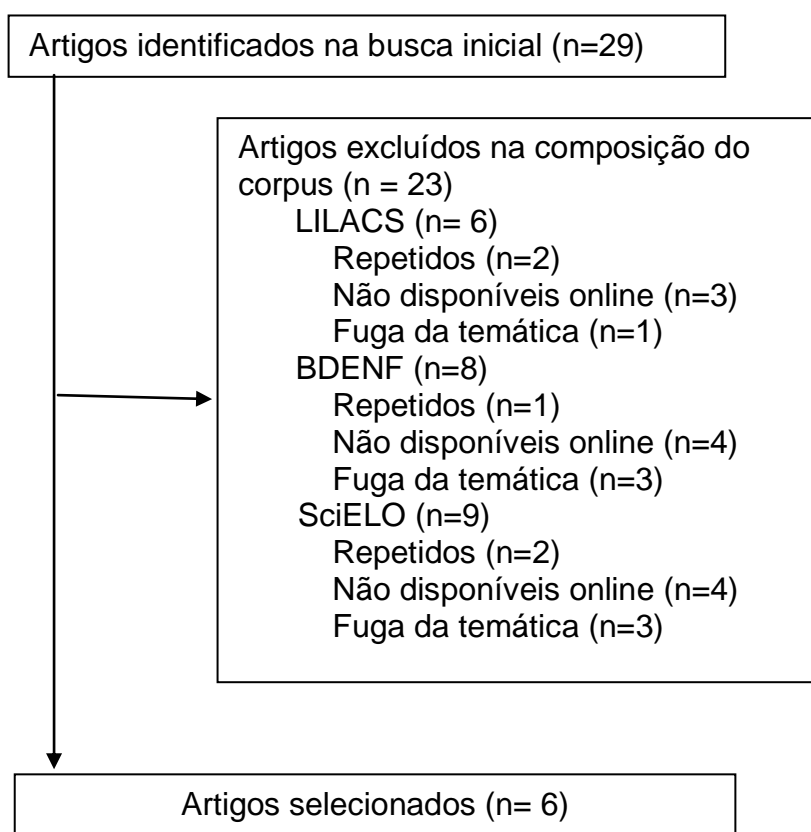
Artigos identificados na busca inicial (n=29)

Artigos excluídos na composição do corpus (n = 23)
LILACS (n= 6)
Repetidos (n=2)
Não disponíveis online (n=3)
Fuga da temática (n=1)
BDENF (n=8)
Repetidos (n=1)
Não disponíveis online (n=4)
Fuga da temática (n=3)
SciELO (n=9)
Repetidos (n=2)
Não disponíveis online (n=4)
Fuga da temática (n=3)

Artigos selecionados (n= 6)